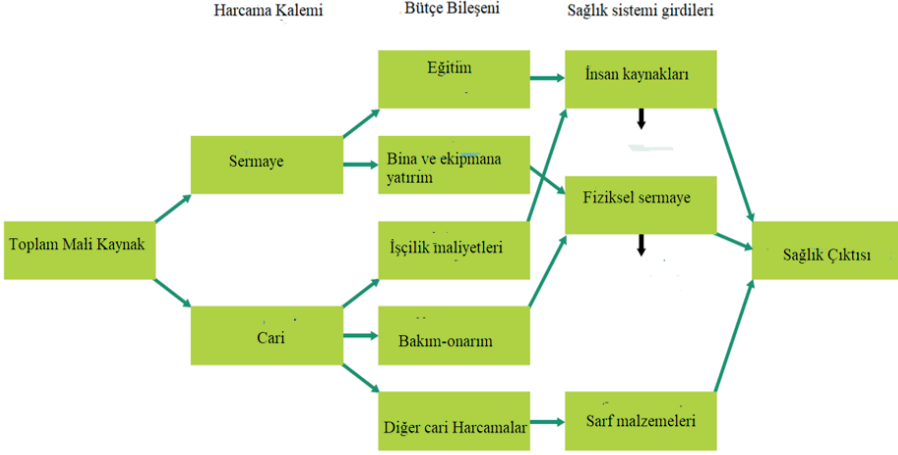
Harcama Kalemi

Bütçe Bileşeni

Sağlık sistemi girdileri

Toplam Mali Kaynak

Sermaye

Cari

Eğitim

Bina ve ekipmana yatırım

İşçilik maliyetleri

Bakım-onarım

Diğer cari Harcamalar

İnsan kaynakları

Fiziksel sermaye

Sarf malzemeleri

Sağlık Çıktısı